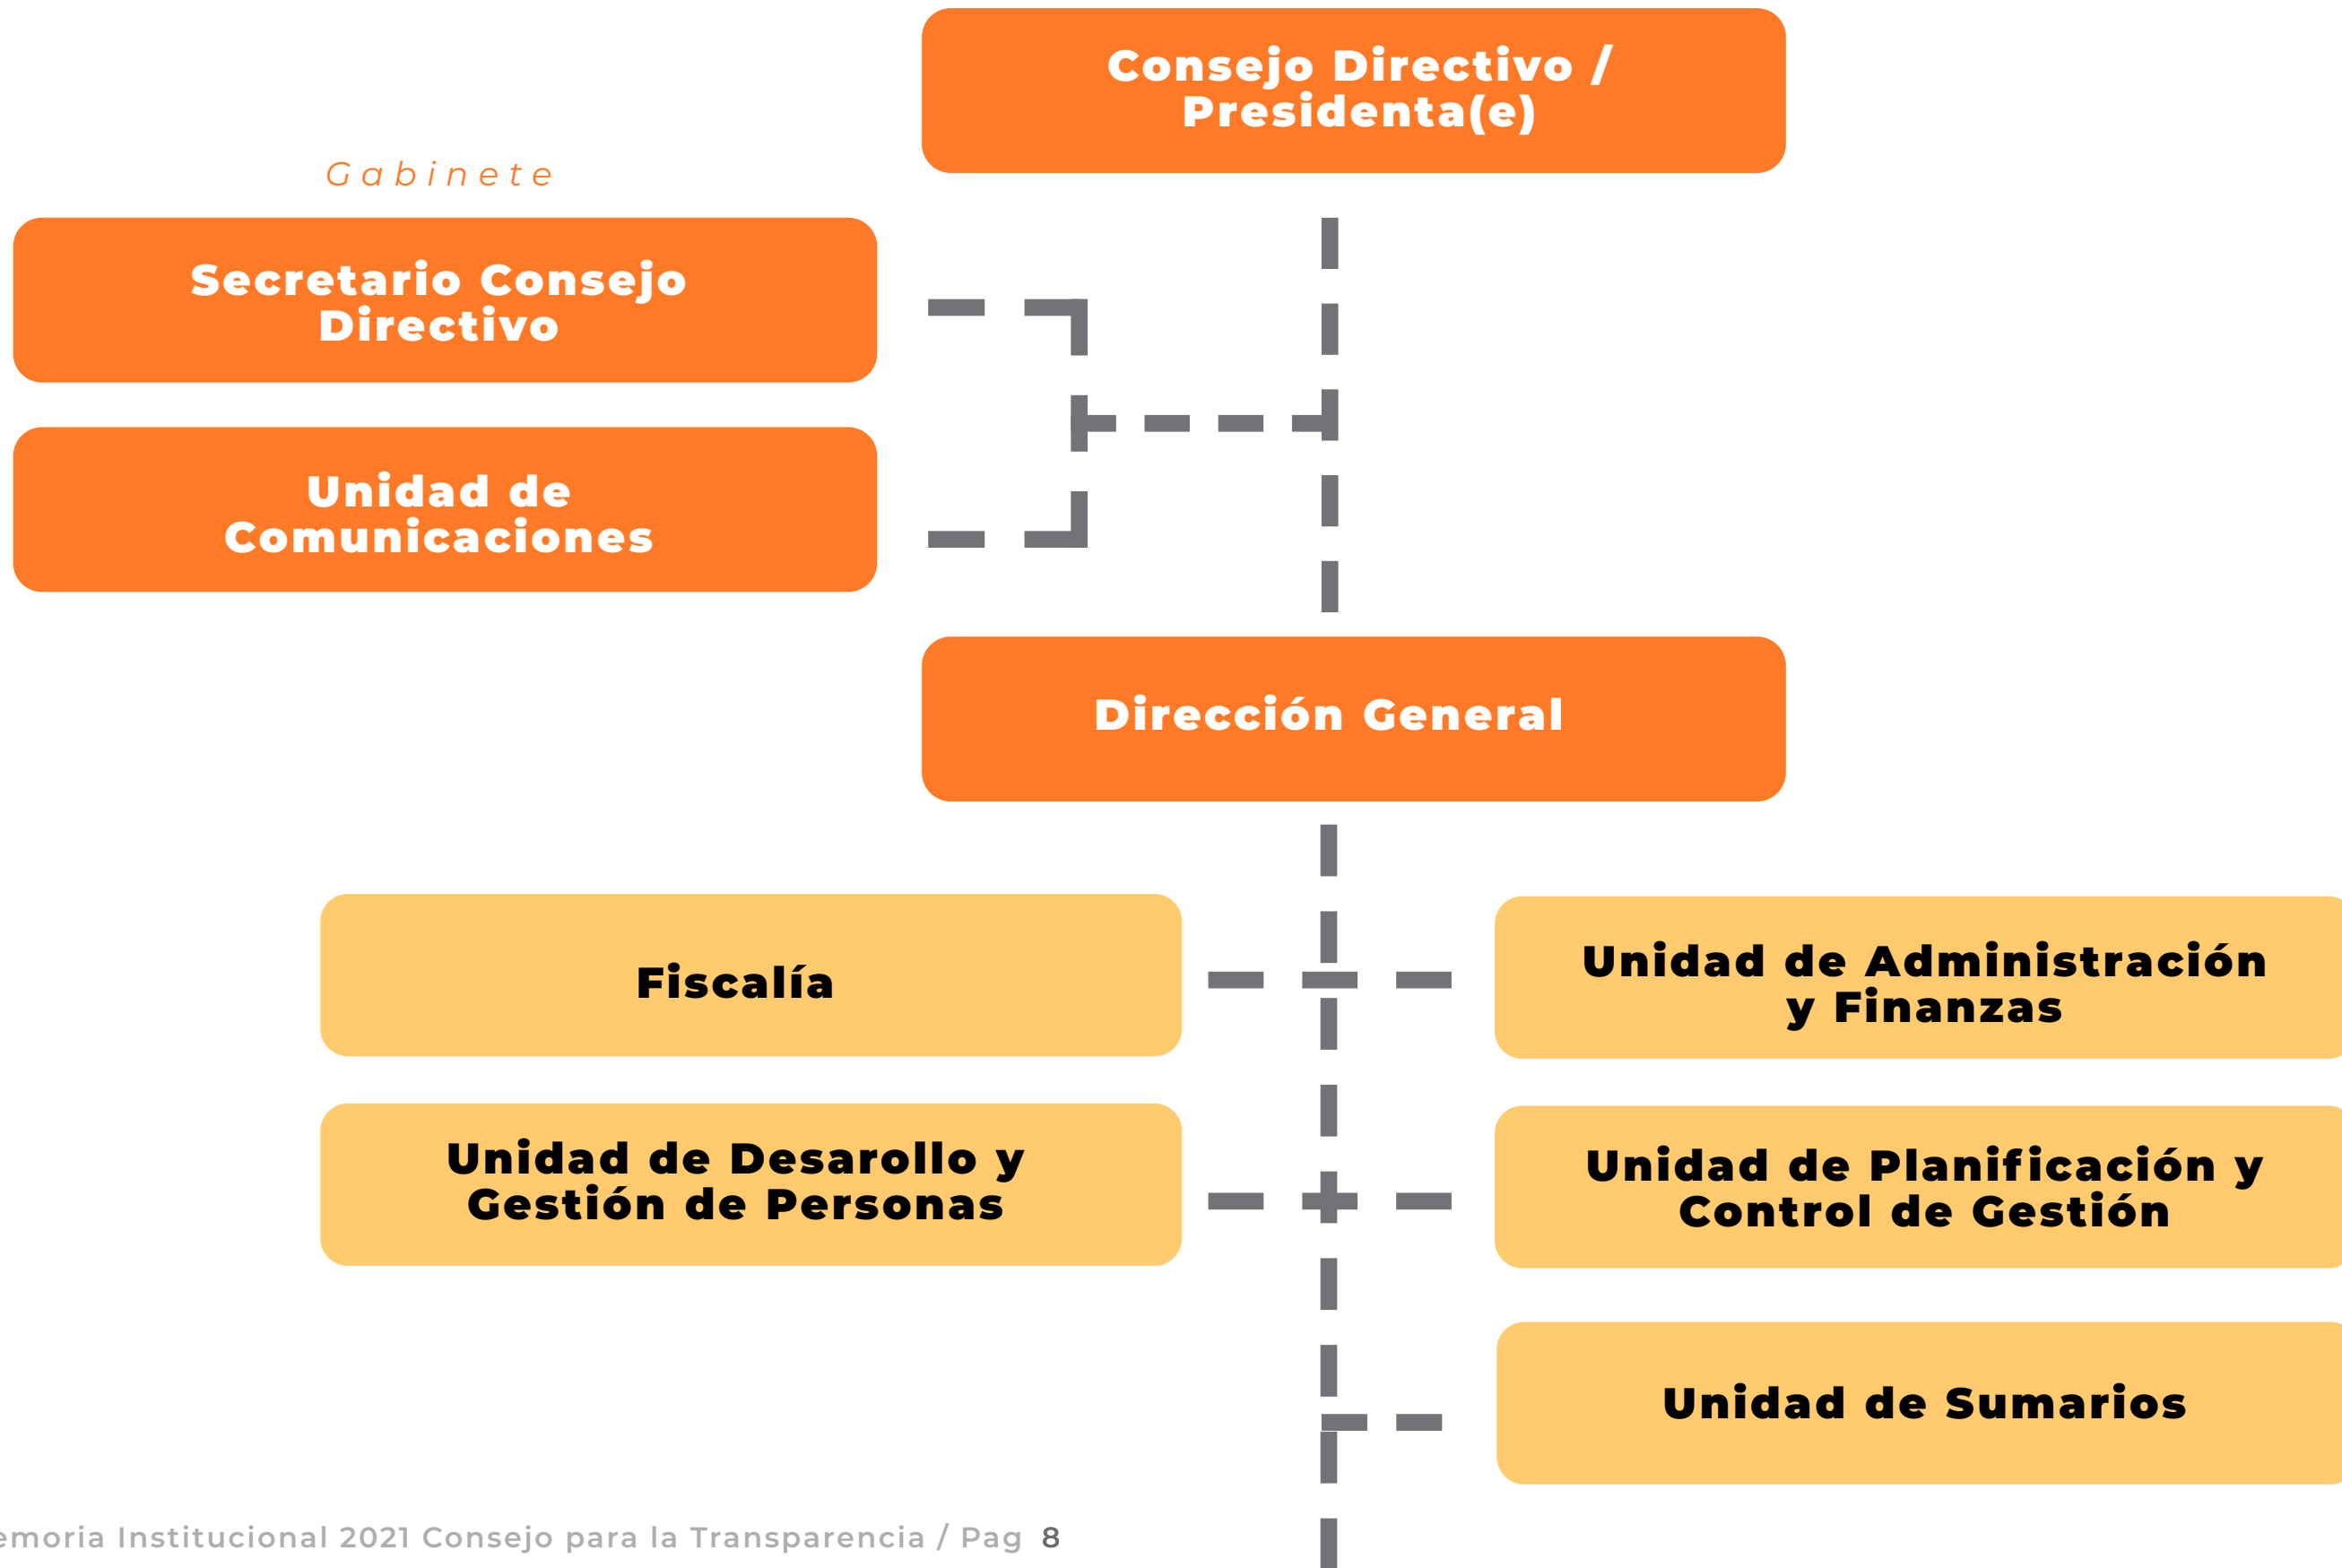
Consejo Directivo / Presidenta(e)

Gabinete

Secretario Consejo Directivo

Unidad de Comunicaciones

Dirección General

Fiscalía

Unidad de Administración y Finanzas

Unidad de Desarollo y Gestión de Personas

Unidad de Planificación y Control de Gestión

Unidad de Sumarios

emoria Institucional 2021 Consejo para la Transparencia / Pag 8